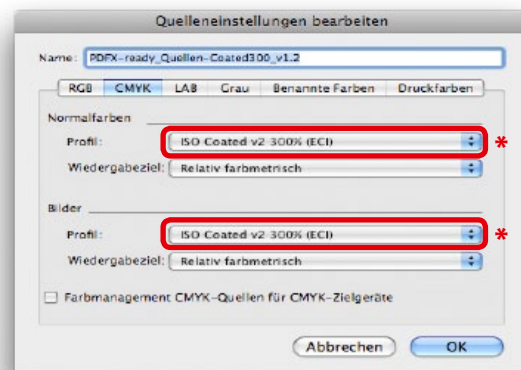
Quelleneinstellungen bearbeiten

Name: PDFX-ready_Quellen-Coated300_v1.2

RGB | CMYK | LAB | Grau | Benannte Farben | Druckfarben

Normalfarben

Profil: ISO Coated v2 300% (ECI) *

Wiedergabeziel: Relativ farbmetrisch

Bilder

Profil: ISO Coated v2 300% (ECI) *

Wiedergabeziel: Relativ farbmetrisch

Farbmanagement CMYK-Quellen für CMYK-Zielgeräte

Abbrechen OK